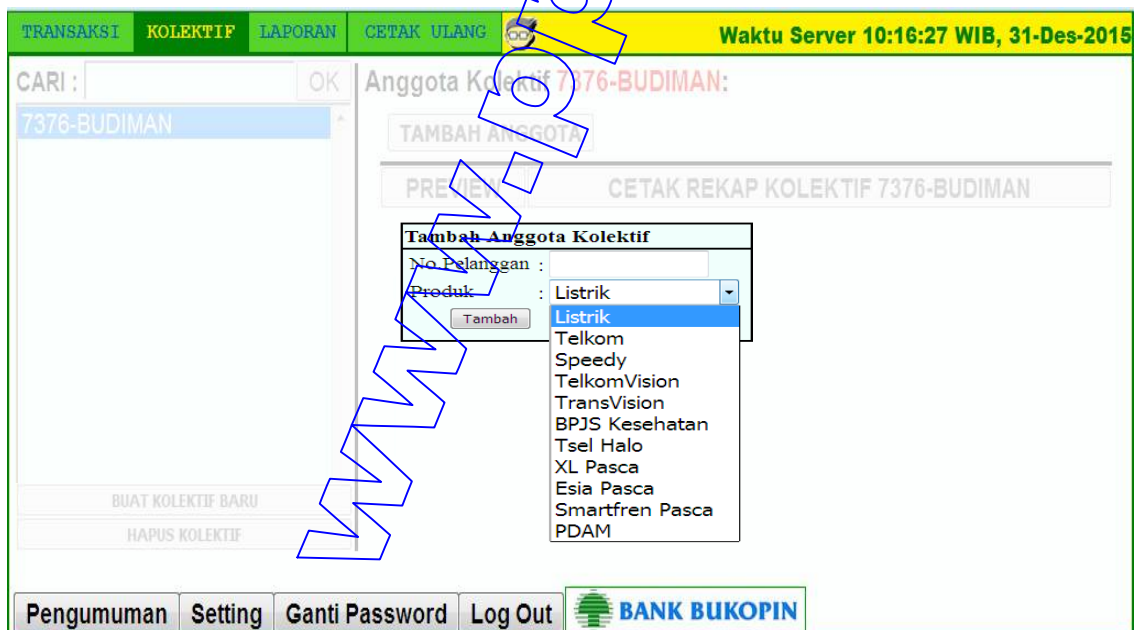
TRANSAKSI | KOLEKTIF | LAPORAN | CETAK ULANG

Waktu Server 10:16:27 WIB, 31-Des-2015

CARI : OK

7376-BUDIMAN

Anggota Kolektif 7376-BUDIMAN:

TAMBAH ANGGOTA

PREVIEW

CETAK REKAP KOLEKTIF 7376-BUDIMAN

Tambah Anggota Kolektif

No Pelanggan :

Produk : Listrik

Tambah

Listrik
Telkom
Speedy
TelkomVision
TransVision
BPJS Kesehatan
Tsel Halo
XL Pasca
Esia Pasca
Smartfren Pasca
PDAM

BUAT KOLEKTIF BARU

HAPUS KOLEKTIF

www.bp

Pengumuman | Setting | Ganti Password | Log Out

BANK BUKOPIN